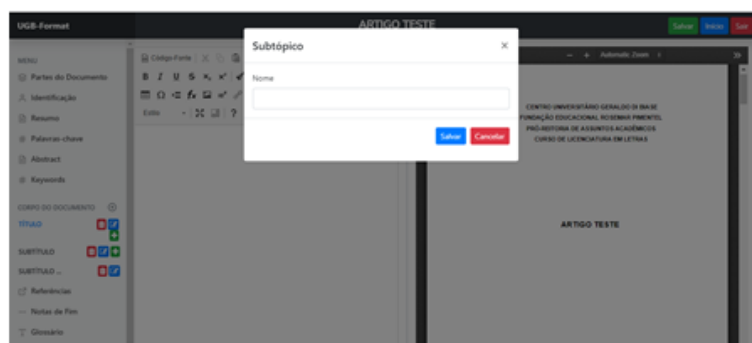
UGB-Format

ARTIGO TESTE

Salvar Início Sair

MENU

Partes do Documento

Identificação

Resumo

Palavras-chave

Abstract

Keywords

CORPO DO DOCUMENTO

TÍTULO

SUBTÍTULO

SUBTÍTULO ...

Referências

Notas de Fim

Glossário

Código-Fonte

Estilo

Subtópico

×

Nome

Salvar Cancelar

Automatic Zoom

CENTRO UNIVERSITÁRIO GERALDO DI BIASE
FUNDAÇÃO EDUCACIONAL ROSEMAR PIMENTEL
PRÓ-REITORIA DE ASSUNTOS ACADÊMICOS
CURSO DE LICENCIATURA EM LETRAS

ARTIGO TESTE